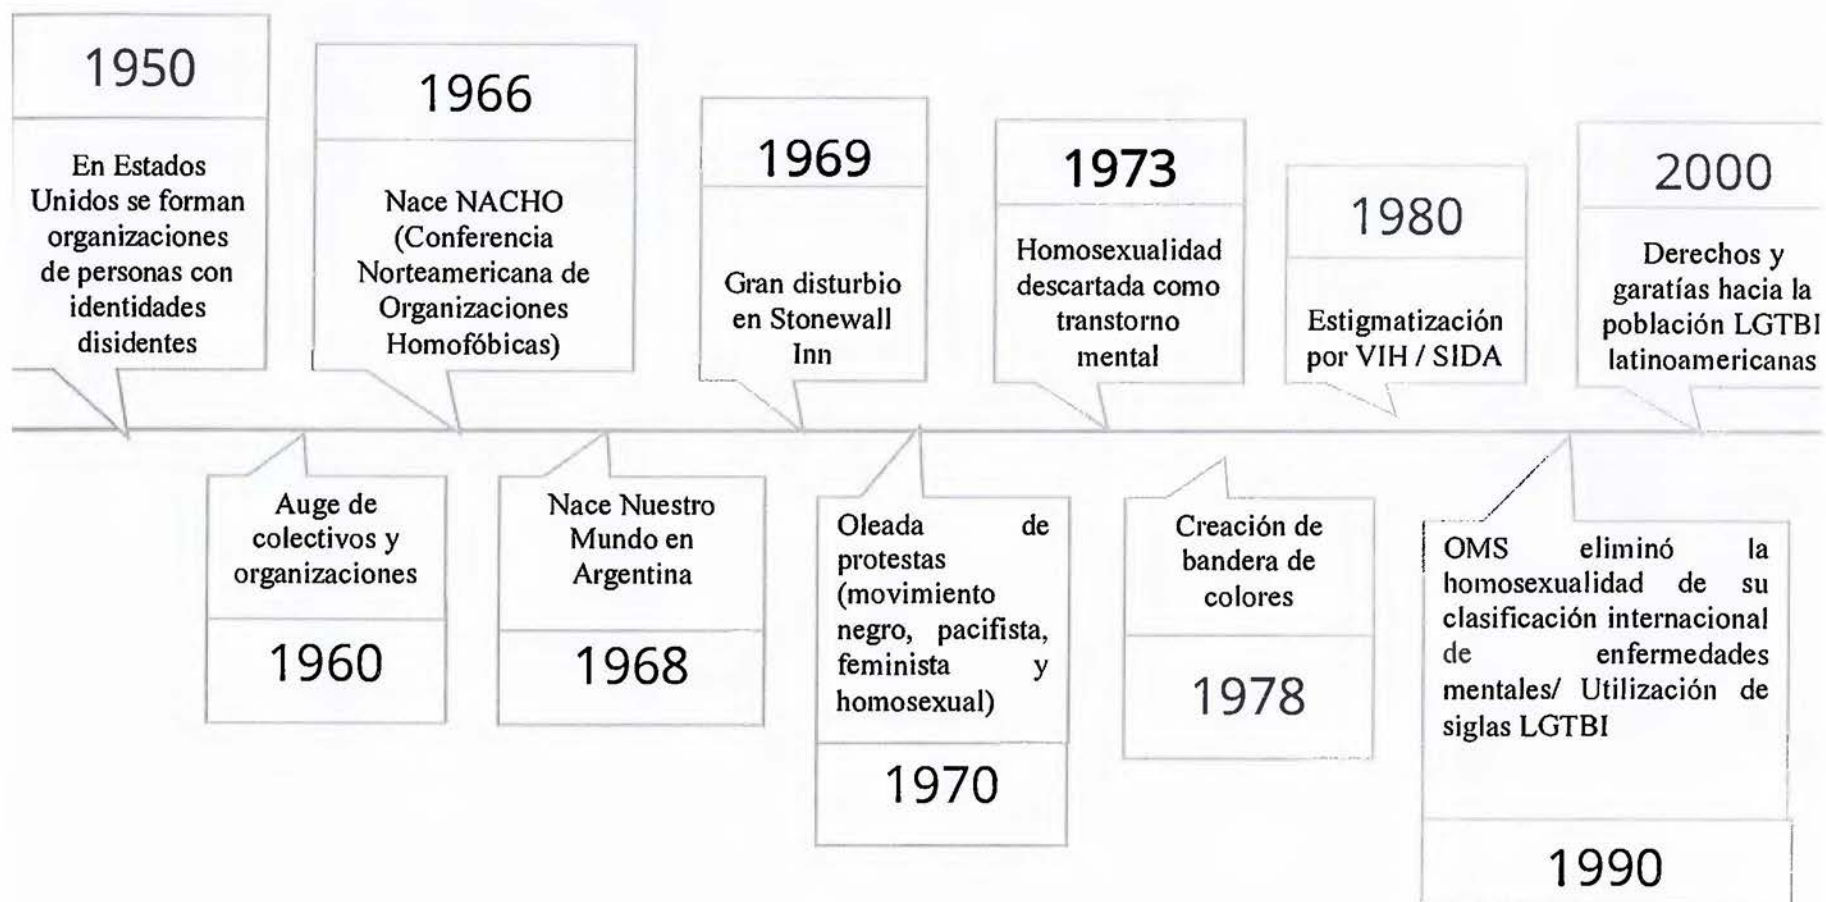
1950

En Estados Unidos se forman organizaciones de personas con identidades disidentes

Auge de colectivos y organizaciones

1960

1966

Nace NACHO (Conferencia Norteamericana de Organizaciones Homofóbicas)

Nace Nuestro Mundo en Argentina

1968

1969

Gran disturbio en Stonewall Inn

Oleada de protestas (movimiento negro, pacifista, feminista y homosexual)

1970

1973

Homosexualidad descartada como transtorno mental

Creación de bandera de colores

1978

1980

Estigmatización por VIH / SIDA

OMS eliminó la homosexualidad de su clasificación internacional de enfermedades mentales/ Utilización de siglas LGTBI

1990

2000

Derechos y garatías hacia la población LGTBI latinoamericanas